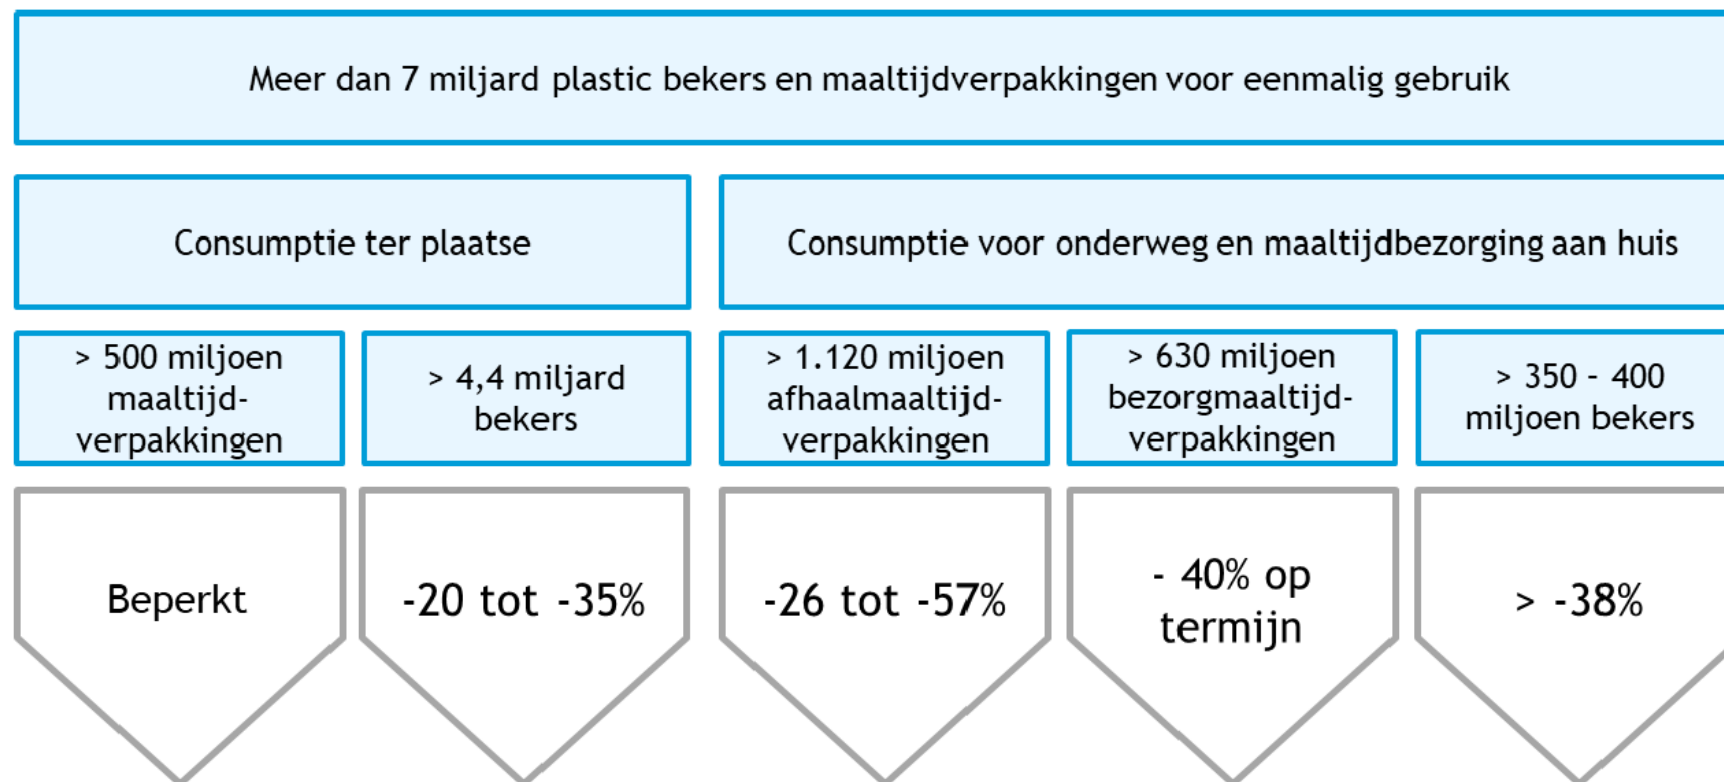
Meer dan 7 miljard plastic bekers en maaltijdverpakkingen voor eenmalig gebruik

Consumptie ter plaatse

Consumptie voor onderweg en maaltijdbezorging aan huis

> 500 miljoen maaltijd-verpakkingen

> 4,4 miljard bekers

> 1.120 miljoen afhaalmaaltijd-verpakkingen

> 630 miljoen bezorgmaaltijd-verpakkingen

> 350 - 400 miljoen bekers

Beperkt

-20 tot -35%

-26 tot -57%

- 40% op termijn

> -38%